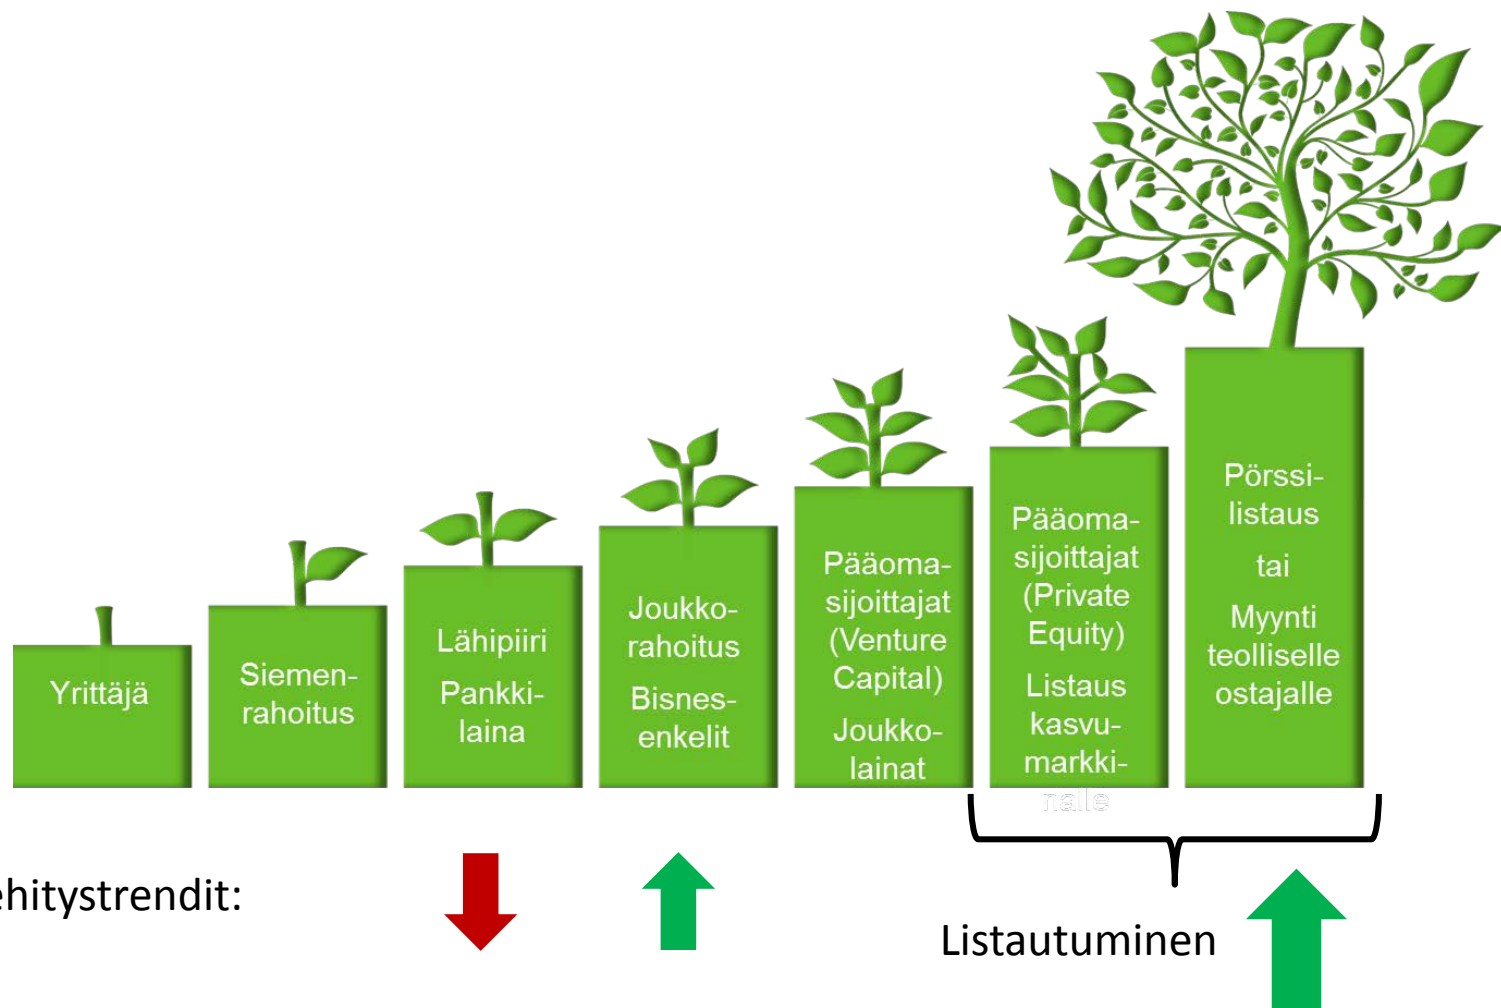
Yrittäjä

Siemen-rahoitus

Lähipiiri

Pankki-laina

Joukko-rahoitus

Bisnes-enkelit

Pääoma-sijoittajat (Venture Capital)

Joukko-lainat

Pääoma-sijoittajat (Private Equity)

Listaus kasvu-markki-nalle

Pörssi-listaus

tai

Myynti teolliselle ostajalle

ehitystrendit:

Listautuminen